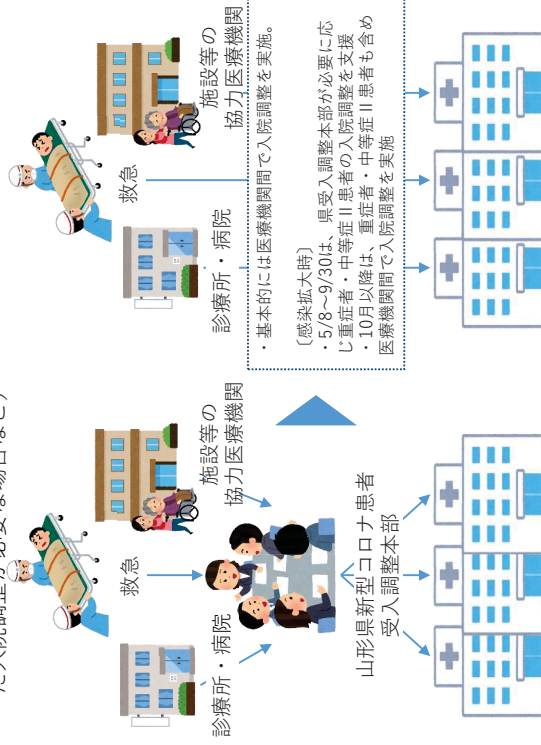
た入院調整が必要な場合など）

施設等の協力医療機関

救急

診療所・病院

山形県新型コロナ患者受入調整本部

施設等の協力医療機関

救急

診療所・病院

・基本的には医療機関間で入院調整を実施。

〔感染拡大時〕
・5/8～9/30は、県受入調整本部が必要に応じ重症者・中等症Ⅱ患者の入院調整を支援
・10月以降は、重症者・中等症Ⅱ患者も含め医療機関間で入院調整を実施